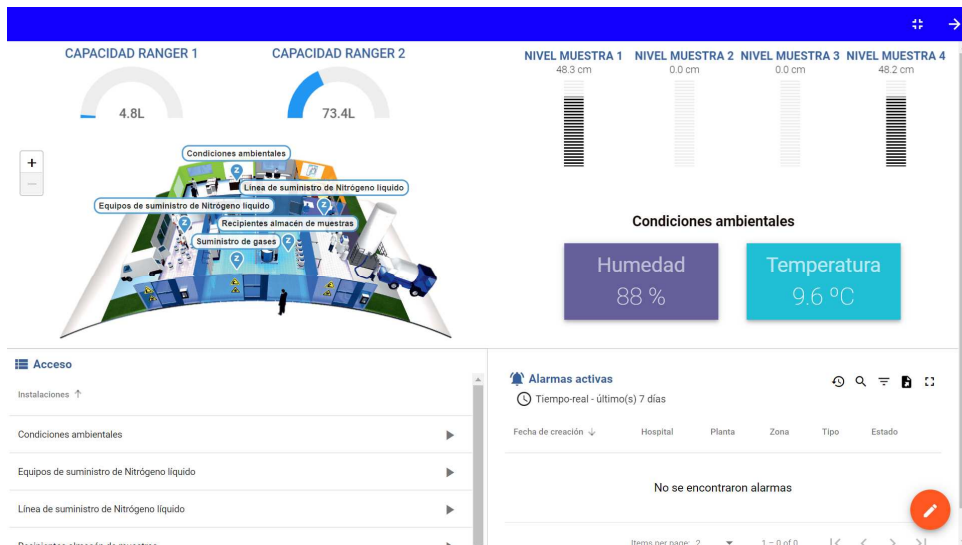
CAPACIDAD RANGER 1

4.8L

CAPACIDAD RANGER 2

73.4L

NIVEL MUESTRA 1
48.3 cm

NIVEL MUESTRA 2
0.0 cm

NIVEL MUESTRA 3
0.0 cm

NIVEL MUESTRA 4
48.2 cm

+
−

Condiciones ambientales
Línea de suministro de Nitrógeno líquido
Equipos de suministro de Nitrógeno líquido
Recipientes almacén de muestras
Suministro de gases

Condiciones ambientales

Humedad
88 %

Temperatura
9.6 ºC

Acceso

Instalaciones ↑

Condiciones ambientales ▶

Equipos de suministro de Nitrógeno líquido ▶

Línea de suministro de Nitrógeno líquido ▶

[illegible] ▶

Alarmas activas

Tiempo-real - último(s) 7 días

| Fecha de creación ↓ | Hospital | Planta | Zona | Tipo | Estado |
|---|---|---|---|---|---|

No se encontraron alarmas

Items per page: 2 1 – 0 of 0